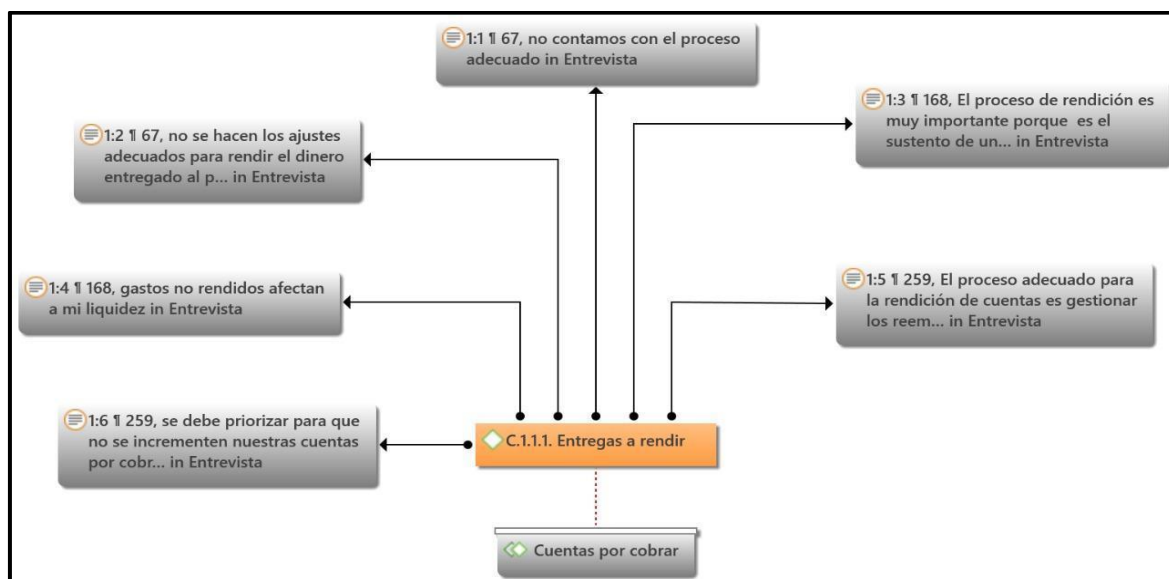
1:1 ¶ 67, no contamos con el proceso adecuado in Entrevista

1:2 ¶ 67, no se hacen los ajustes adecuados para rendir el dinero entregado al p... in Entrevista

1:3 ¶ 168, El proceso de rendición es muy importante porque es el sustento de un... in Entrevista

1:4 ¶ 168, gastos no rendidos afectan a mi liquidez in Entrevista

1:5 ¶ 259, El proceso adecuado para la rendición de cuentas es gestionar los reem... in Entrevista

1:6 ¶ 259, se debe priorizar para que no se incrementen nuestras cuentas por cobr... in Entrevista

C.1.1.1. Entregas a rendir

Cuentas por cobrar